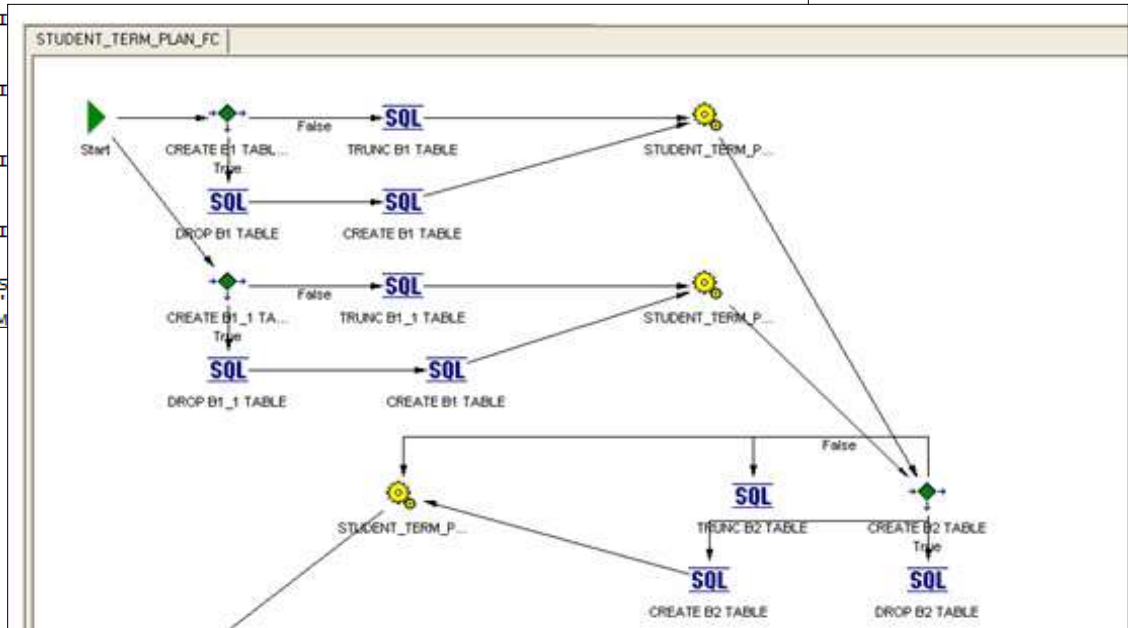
STUDENT_TERM_PLAN_FC

Start

CREATE B1 TABL...

False

SQL

TRUNC B1 TABLE

STUDENT_TERM_P...

True

SQL

DROP B1 TABLE

SQL

CREATE B1 TABLE

CREATE B1_1 TA...

False

SQL

TRUNC B1_1 TABLE

STUDENT_TERM_P...

True

SQL

DROP B1_1 TABLE

SQL

CREATE B1 TABLE

False

STUDENT_TERM_P...

SQL

TRUNC B2 TABLE

CREATE B2 TABLE

True

SQL

CREATE B2 TABLE

SQL

DROP B2 TABLE